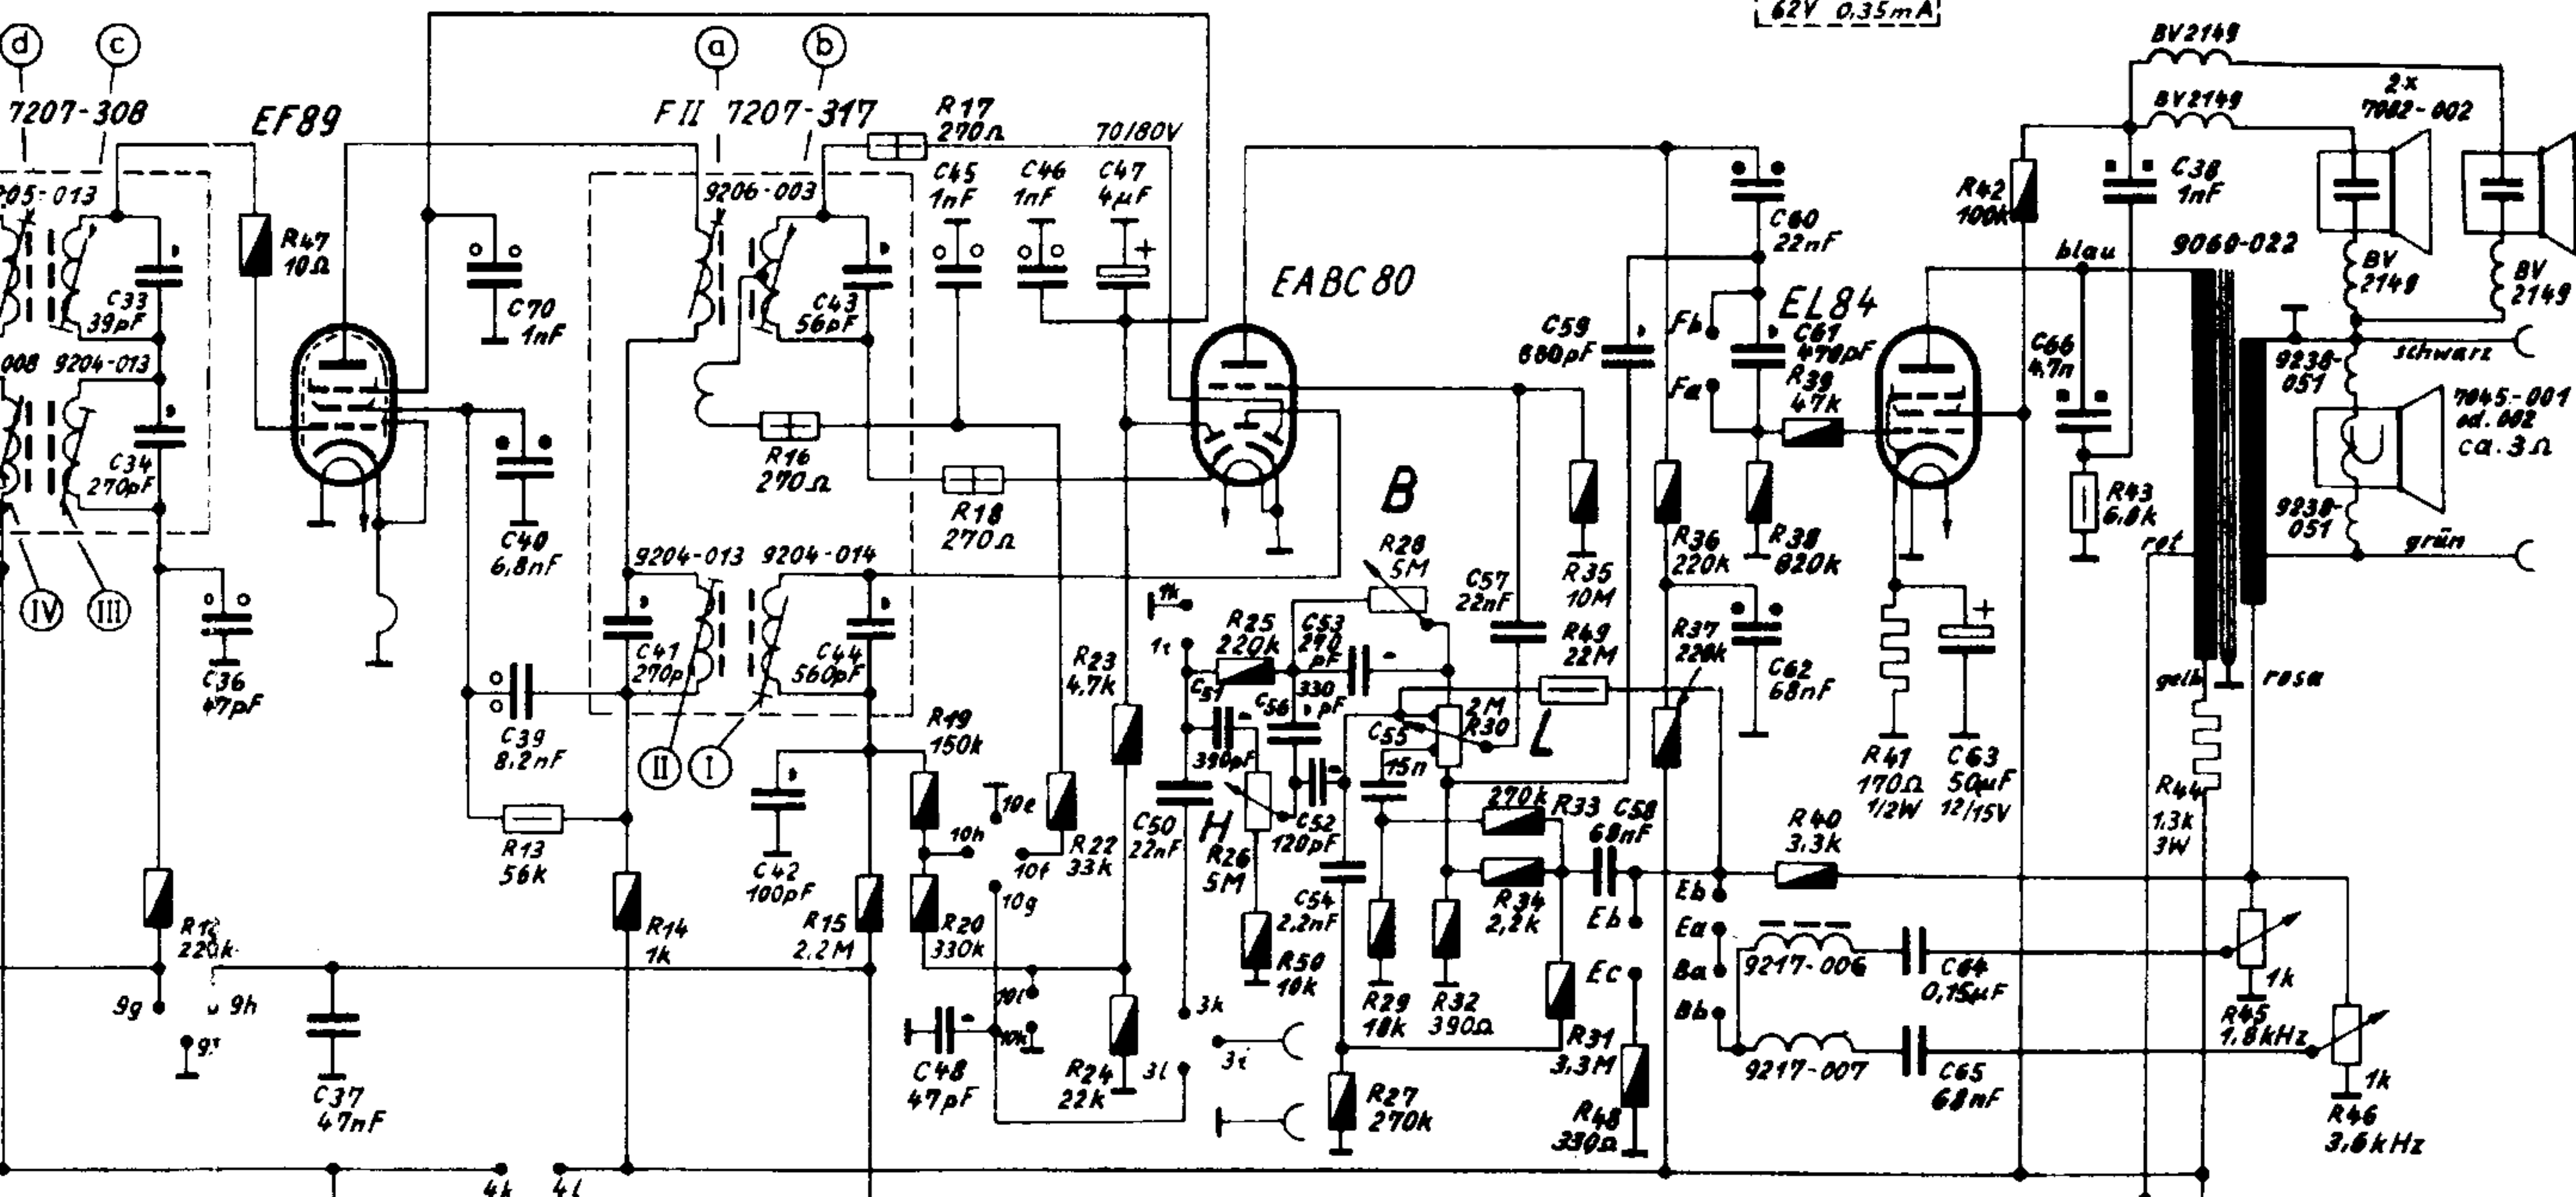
62V 0,35mA

d c 7207-308 EF89

a b FII 7207-317

R17 270Ω

70/80V

BV2149

BV2149

2x 7082-002

205-013

R47 10Ω

C33 39pF

9206-003

C45 1nF

C46 1nF

C47 4μF

C38 1nF

R42 100k

C60 22nF

blau

9060-022

BV 2149

BV 2149

C70 1nF

C43 56pF

EABC 80

EL84

008 9204-013

C34 270pF

C59 680pF

Fb

C61 470pF

C66 4,7n

schwarz

9238-051

Fa

R39 47k

7045-001 od. 002 ca. 3Ω

R16 270Ω

C40 6,8nF

R18 270Ω

B

R43 6,8k

9238-051

IV III

9204-013 9204-014

R28 5M

C57 22nF

R35 10M

R36 220k

R38 820k

rot

grün

C36 47pF

1k

R25 220k

C53 270pF

R49 22M

R37 220k

C62 68nF

C41 270p

C44 560pF

R23 4,7k

1i

C51

330pF

C56

330pF

2M R30

L

gelb

rosa

C39 8,2nF

II I

R19 150k

C55

15n

R41 170Ω 1/2W

C63 50μF 12/15V

C42 100pF

10e

10h

C50 22nF

H

R26 5M

C52 120pF

270k R33

C58 68nF

R40 3,3k

R44 1,3k 3W

R13 56k

10f

R22 33k

10g

C54 2,2nF

R34 2,2k

Eb

Eb

R12 220k

R14 1k

R15 2,2M

R20 330k

R50 10k

Ea

Ec

9g 9h 9i

C37 47nF

10i

10k

C48 47pF

R24 22k

3k

3l

3i

R29 10k

R32 390Ω

R31 3,3M

Ba

9217-006

C64 0,15μF

1k R45 1,8kHz

Bb

9217-007

C65 68nF

R27 270k

R48 330Ω

1k R46 3,6kHz

4k 4l